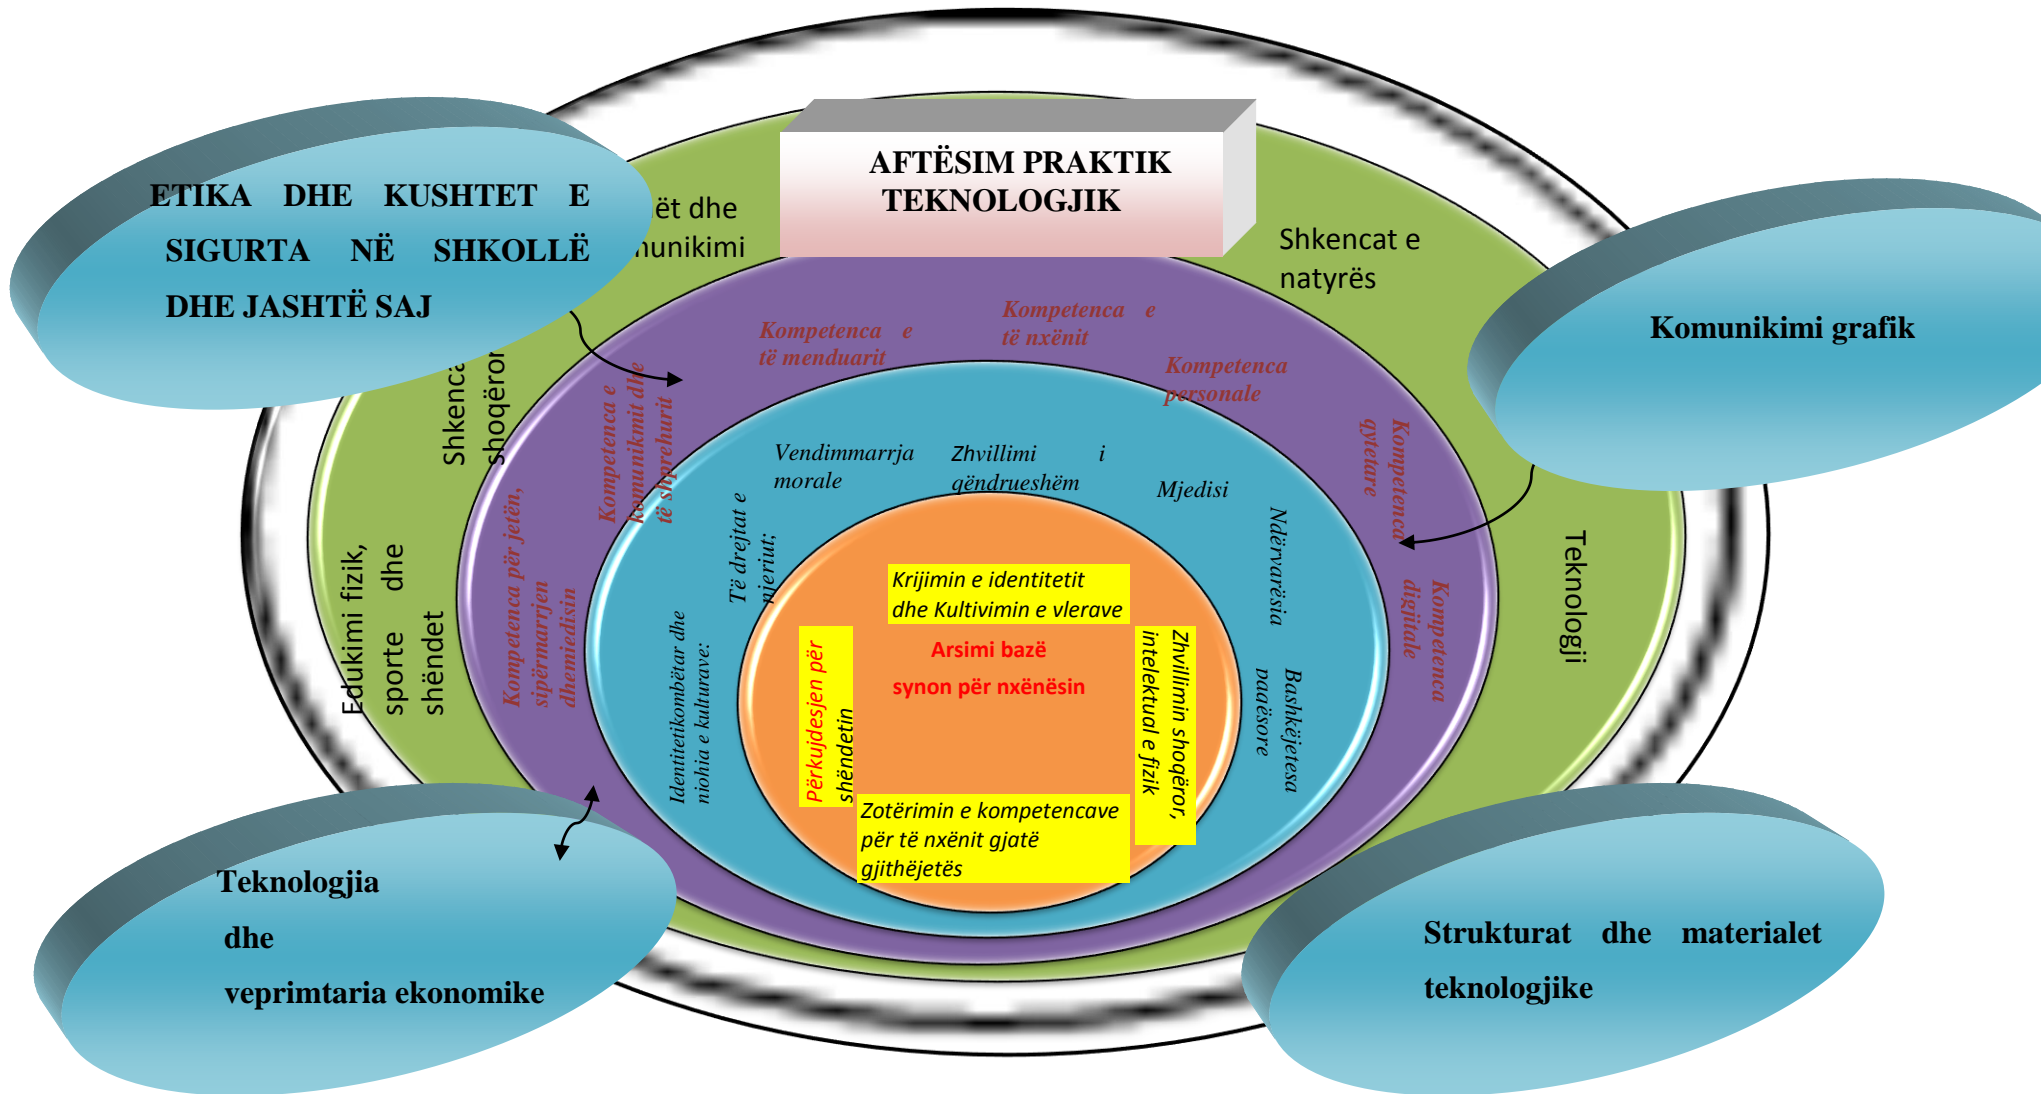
AFTËSIM PRAKTIK TEKNOLOGJIK

ETIKA DHE KUSHTET E SIGURTA NË SHKOLLË DHE JASHTË SAJ

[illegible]ët dhe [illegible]unikimi

Shkencat e natyrës

Komunikimi grafik

Shkenca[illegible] shoqëror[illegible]

Edukimi fizik, sporte dhe shëndet

Teknologji

Kompetenca e të menduarit

Kompetenca e të nxënit

Kompetenca personale

Kompetenca e komunikimit dhe të shprehurit

Kompetenca qytetare

Kompetenca për jetën, sipërmarrjen dhe mjedisin

Kompetenca digjitale

Vendimmarrja morale

Zhvillimi i qëndrueshëm

Mjedisi

Të drejtat e njeriut;

Ndërvarësia

Identitetikombëtar dhe njohja e kulturave:

Bashkëjetesa paqësore

Krijimin e identitetit dhe Kultivimin e vlerave

Arsimi bazë synon për nxënësin

Përkujdesjen për shëndetin

Zhvillimin shoqëror, intelektual e fizik

Zotërimin e kompetencave për të nxënit gjatë gjithëjetës

Teknologjia dhe veprimtaria ekonomike

Strukturat dhe materialet teknologjike